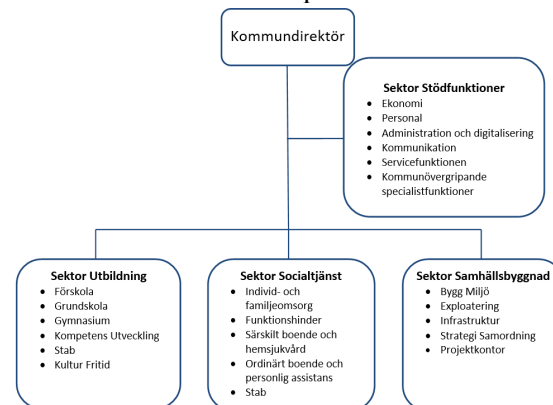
Kommundirektör

Sektor Stödfunktioner
- Ekonomi
- Personal
- Administration och digitalisering
- Kommunikation
- Servicefunktionen
- Kommunövergripande specialistfunktioner

Sektor Utbildning
- Förskola
- Grundskola
- Gymnasium
- Kompetens Utveckling
- Stab
- Kultur Fritid

Sektor Socialtjänst
- Individ- och familjeomsorg
- Funktionshinder
- Särskilt boende och hemsjukvård
- Ordinärt boende och personlig assistans
- Stab

Sektor Samhällsbyggnad
- Bygg Miljö
- Exploatering
- Infrastruktur
- Strategi Samordning
- Projektkontor